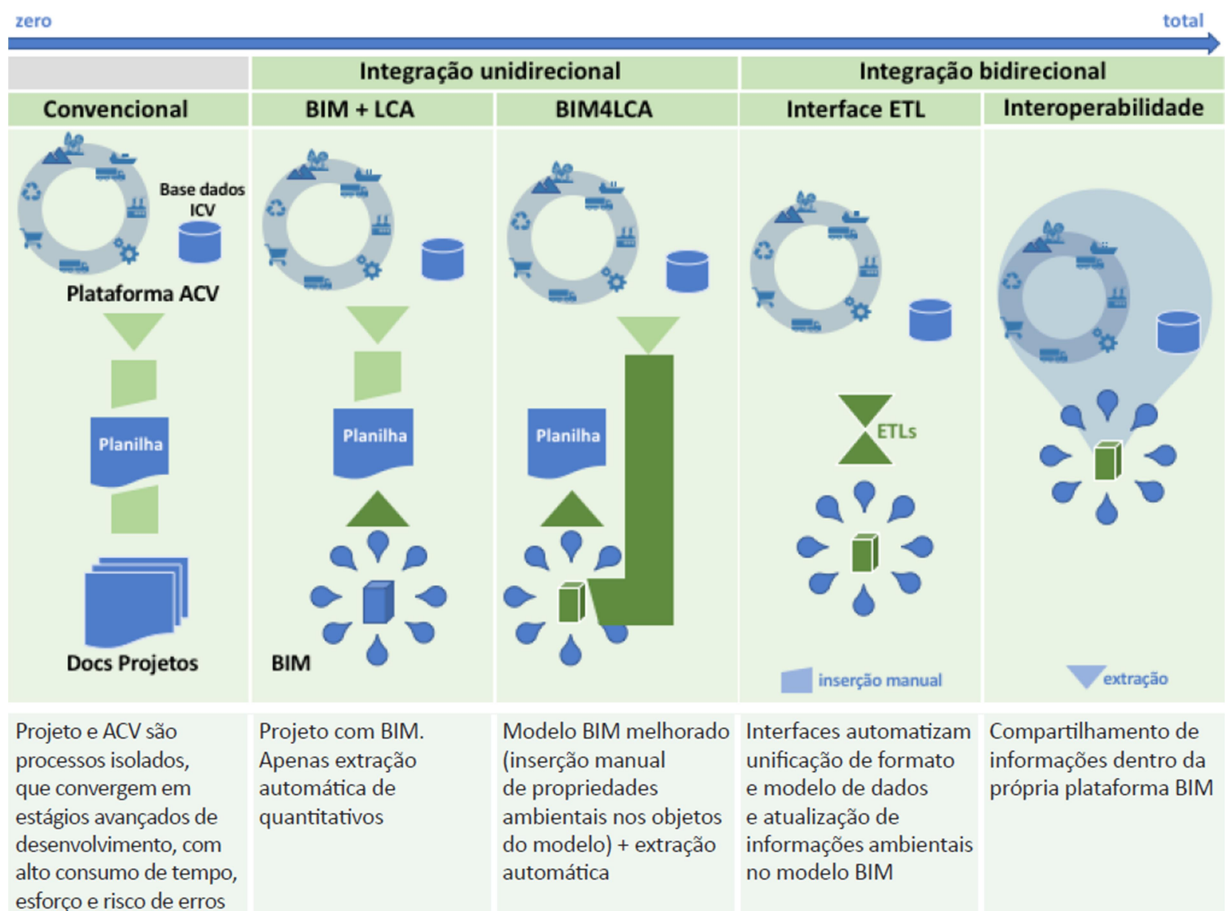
zero

total

Integração unidirecional

Integração bidirecional

Convencional

BIM + LCA

BIM4LCA

Interface ETL

Interoperabilidade

Base dados ICV

Plataforma ACV

Planilha

Docs Projetos

Planilha

BIM

Planilha

ETLs

inserção manual

extração

Projeto e ACV são processos isolados, que convergem em estágios avançados de desenvolvimento, com alto consumo de tempo, esforço e risco de erros

Projeto com BIM. Apenas extração automática de quantitativos

Modelo BIM melhorado (inserção manual de propriedades ambientais nos objetos do modelo) + extração automática

Interfaces automatizam unificação de formato e modelo de dados e atualização de informações ambientais no modelo BIM

Compartilhamento de informações dentro da própria plataforma BIM